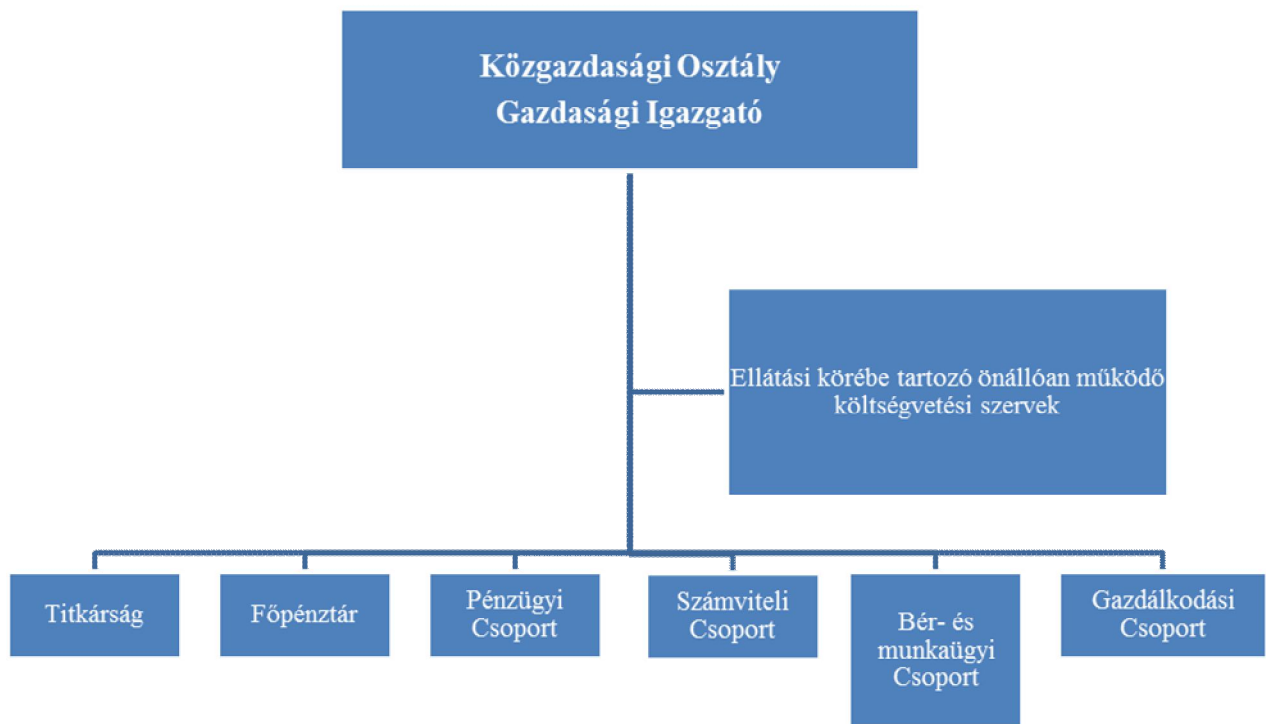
Közgazdasági Osztály
Gazdasági Igazgató

Ellátási körébe tartozó önállóan működő költségvetési szervek

Titkárság

Főpénztár

Pénzügyi Csoport

Számviteli Csoport

Bér- és munkaügyi Csoport

Gazdálkodási Csoport